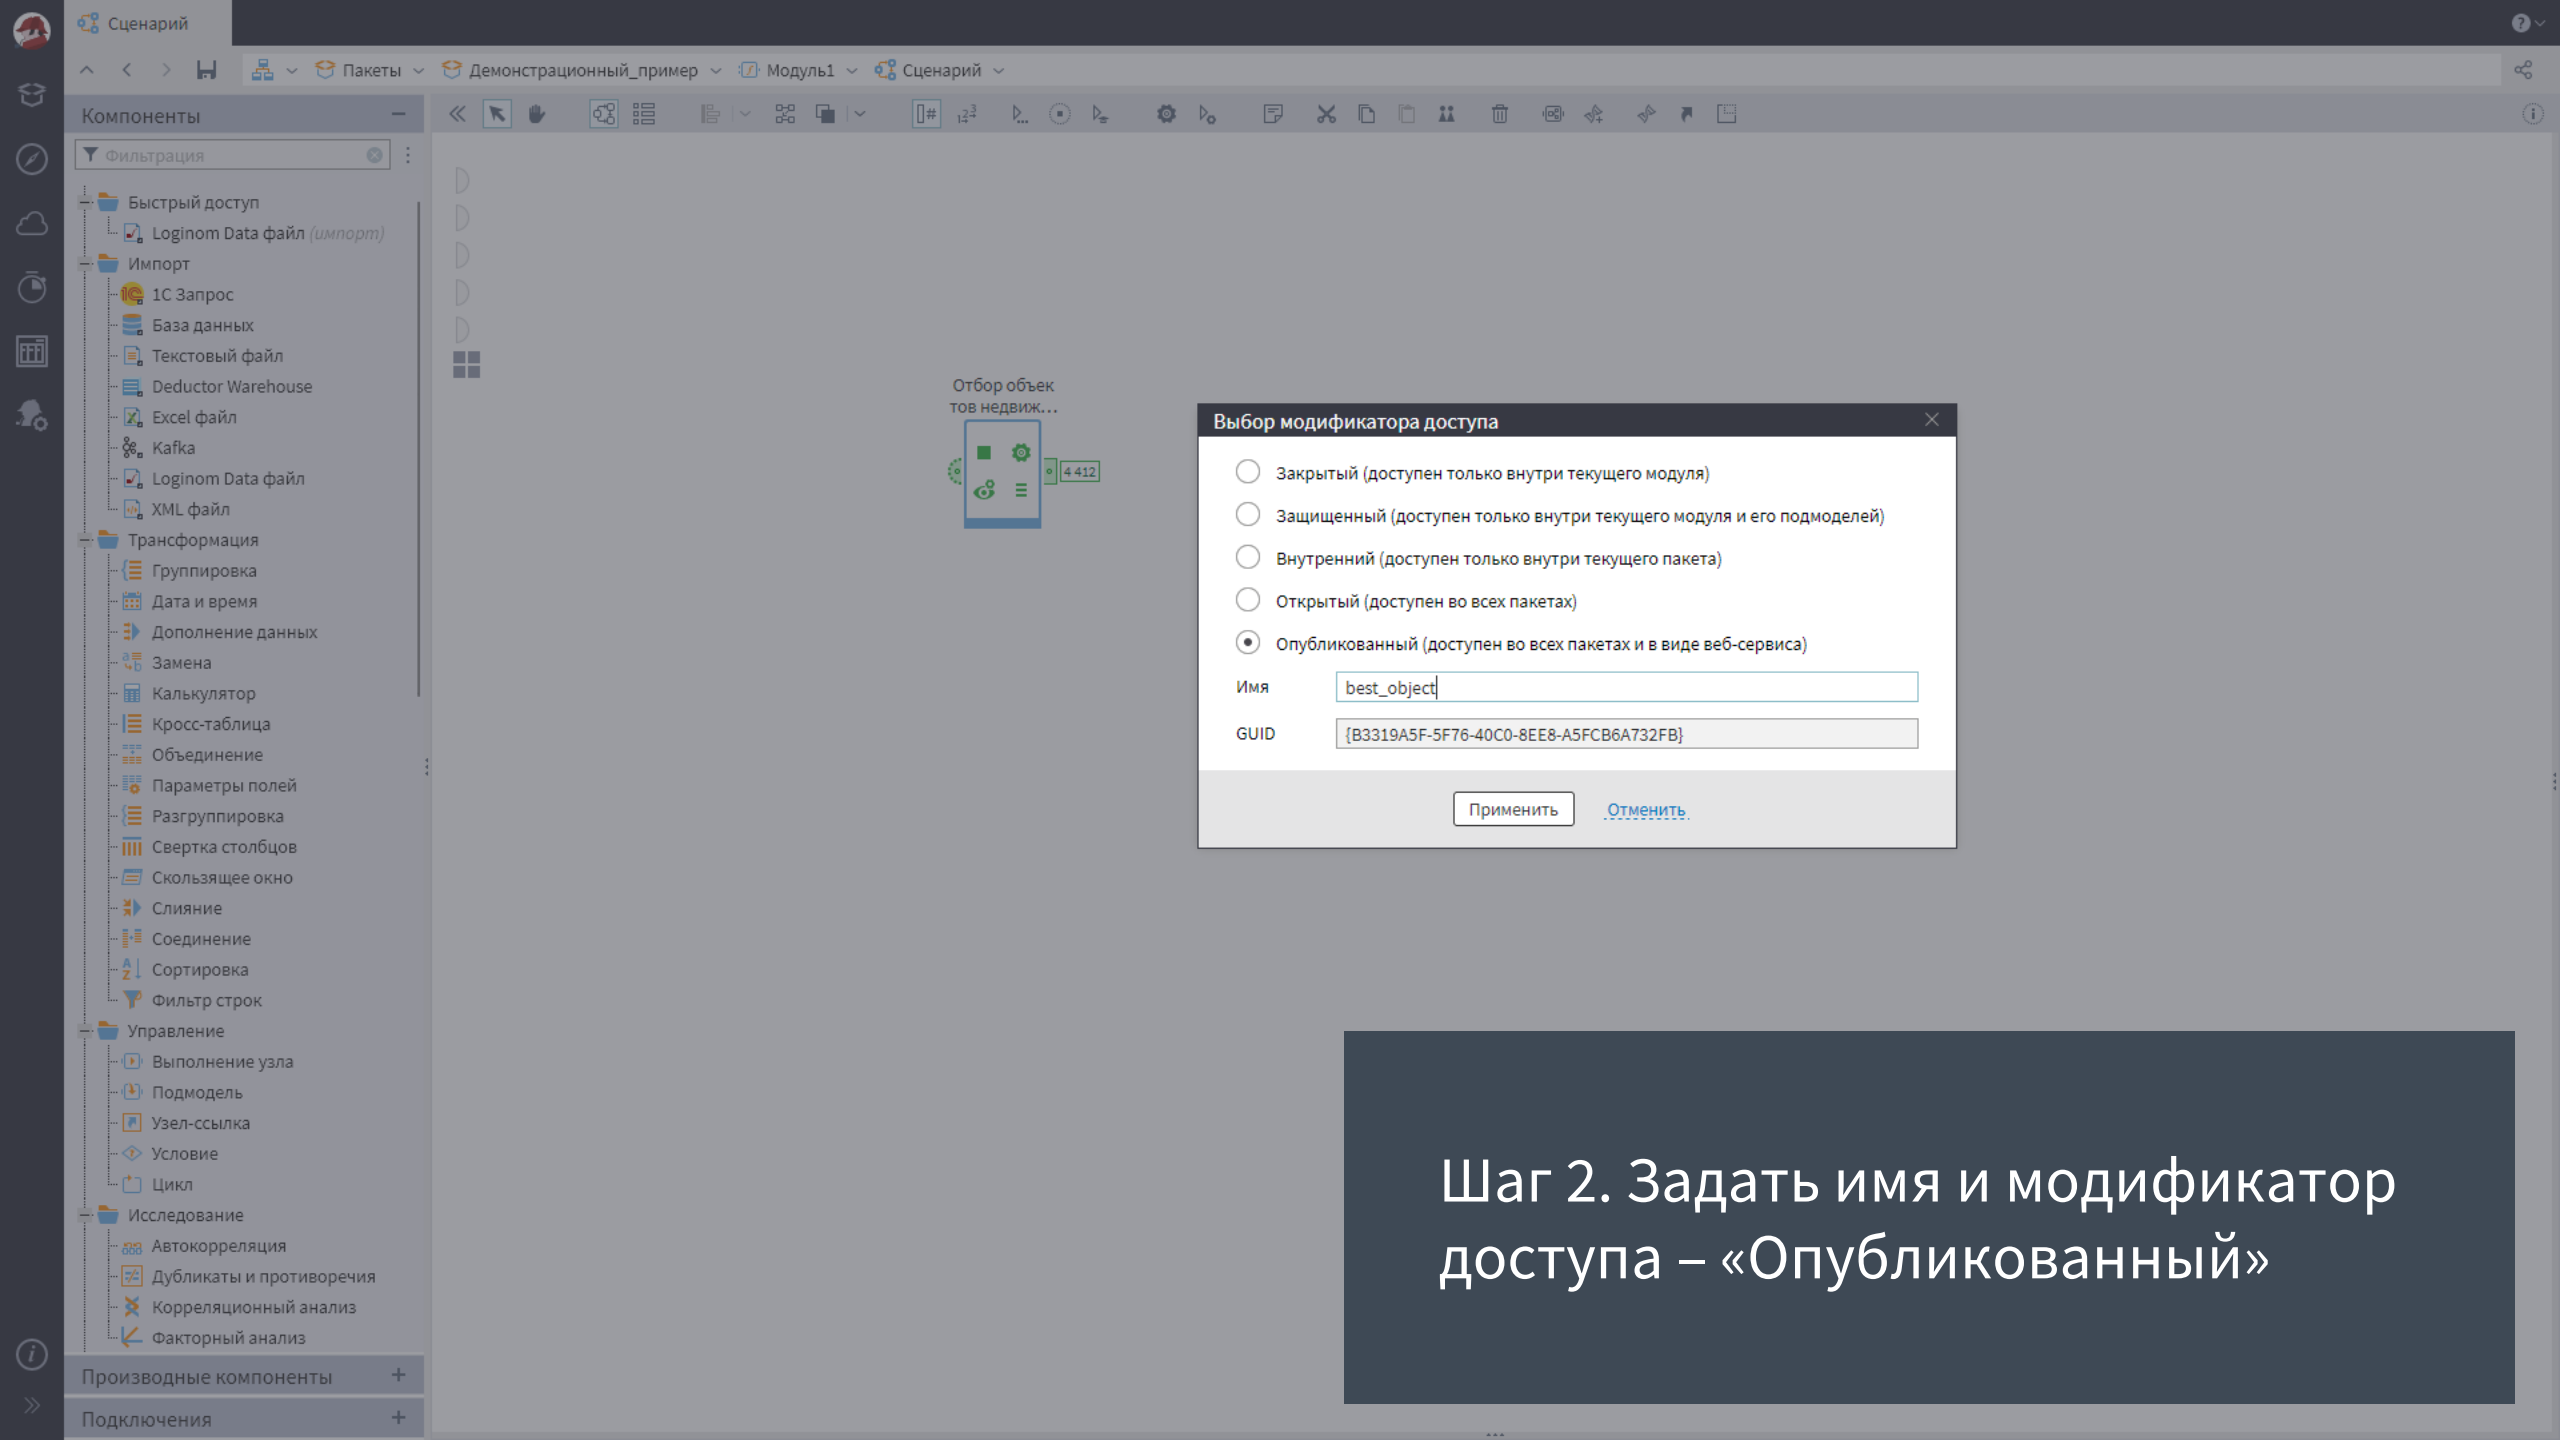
Сценарий

Пакеты Демонстрационный_пример Модуль1 Сценарий

Компоненты

Фильтрация

Быстрый доступ
Loginom Data файл (импорт)
Импорт
1С Запрос
База данных
Текстовый файл
Deductor Warehouse
Excel файл
Kafka
Loginom Data файл
XML файл
Трансформация
Группировка
Дата и время
Дополнение данных
Замена
Калькулятор
Кросс-таблица
Объединение
Параметры полей
Разгруппировка
Свертка столбцов
Скользящее окно
Слияние
Соединение
Сортировка
Фильтр строк
Управление
Выполнение узла
Подмодель
Узел-ссылка
Условие
Цикл
Исследование
Автокорреляция
Дубликаты и противоречия
Корреляционный анализ
Факторный анализ

Производные компоненты

Подключения

Отбор объектов недвиж...

4 412

Выбор модификатора доступа

Закрытый (доступен только внутри текущего модуля)
Защищенный (доступен только внутри текущего модуля и его подмоделей)
Внутренний (доступен только внутри текущего пакета)
Открытый (доступен во всех пакетах)
Опубликованный (доступен во всех пакетах и в виде веб-сервиса)

Имя best_object
GUID {B3319A5F-5F76-40C0-8EE8-A5FCB6A732FB}

Применить Отменить

Шаг 2. Задать имя и модификатор доступа – «Опубликованный»